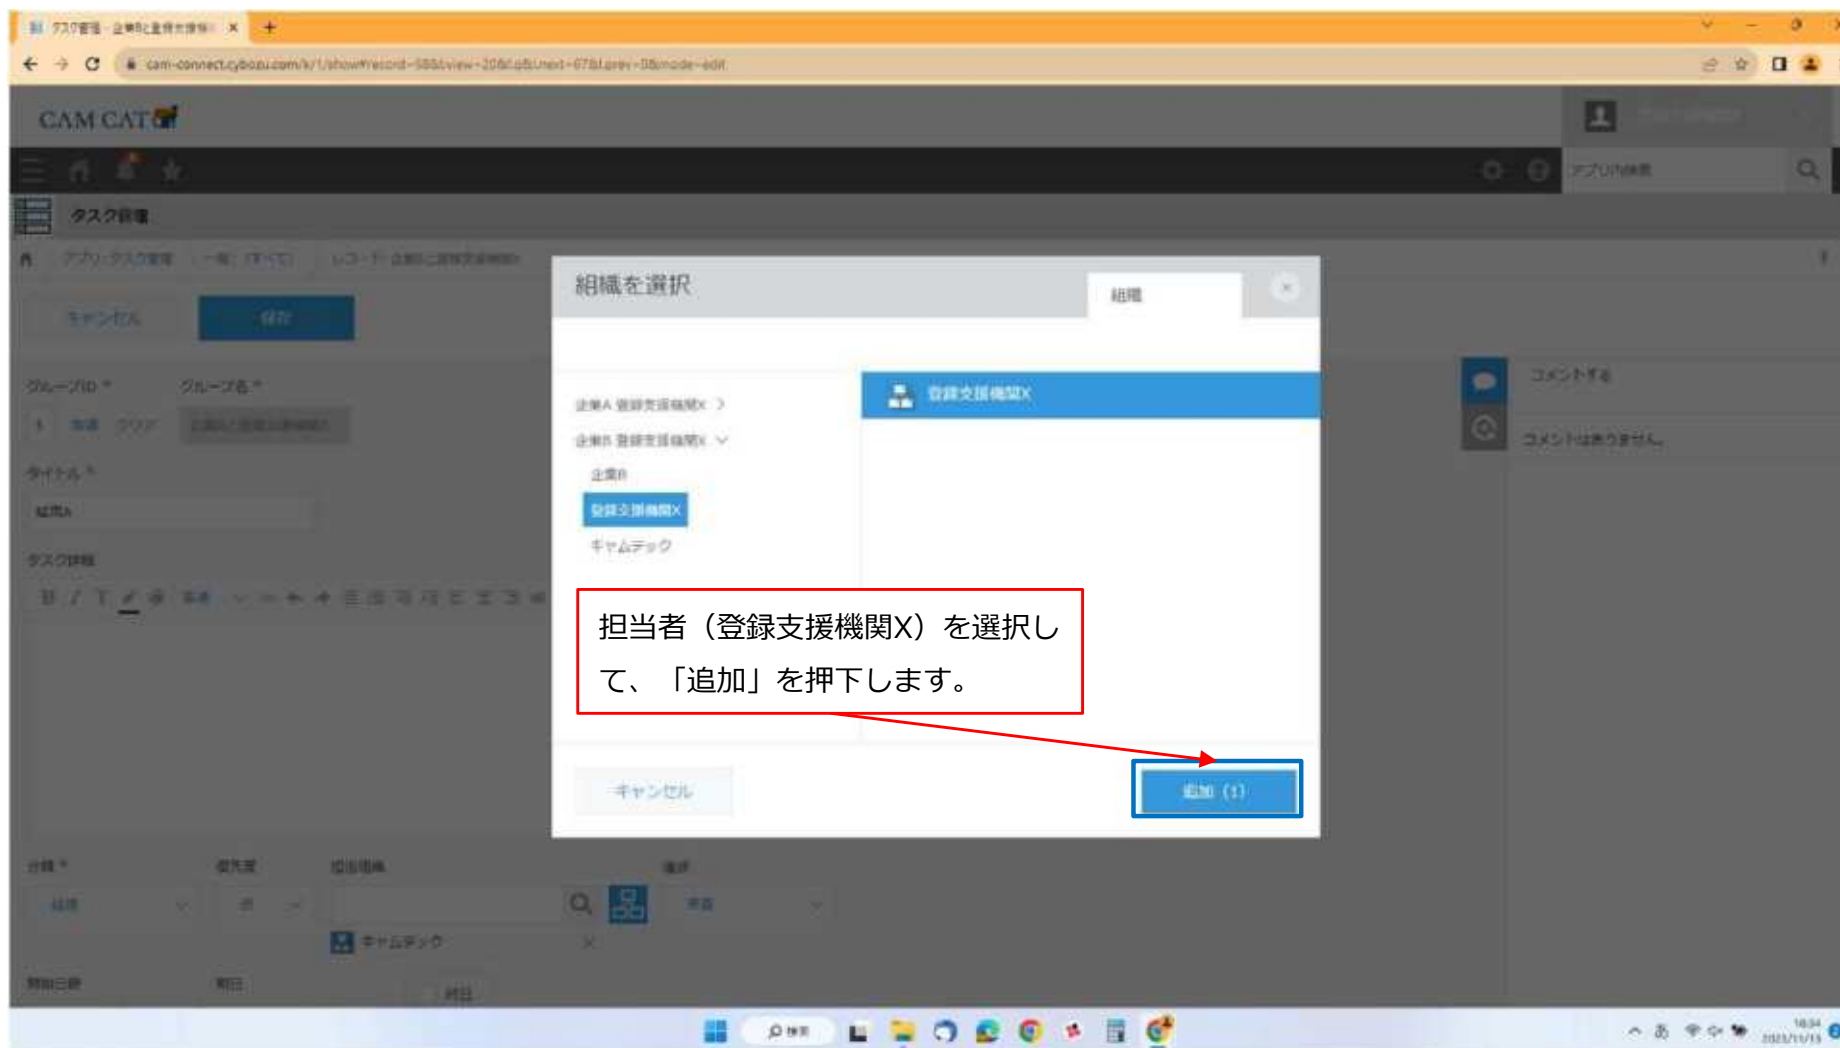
タスク管理 - 企業Bと登録支援機関 ×

cam-connect.cybozu.com/k/1/show#record=58&view=20&l.q&l.next=67&l.prev=0&mode=edit

CAM CAT

アプリ内検索

タスク管理

アプリ: タスク管理　一覧: (すべて)　レコード: 企業Bと登録支援機関

キャンセル　保存

グループID *　グループ名 *

タイトル *

組織A

タスク詳細

組織を選択

組織

企業A 登録支援機関X

企業B 登録支援機関X

企業B

登録支援機関X

キャムテック

登録支援機関X

担当者（登録支援機関X）を選択して、「追加」を押下します。

キャンセル

追加 (1)

コメントする

コメントはありません。

分類 *　優先度　担当組織　進捗

キャムテック

開始日時　期日

検索